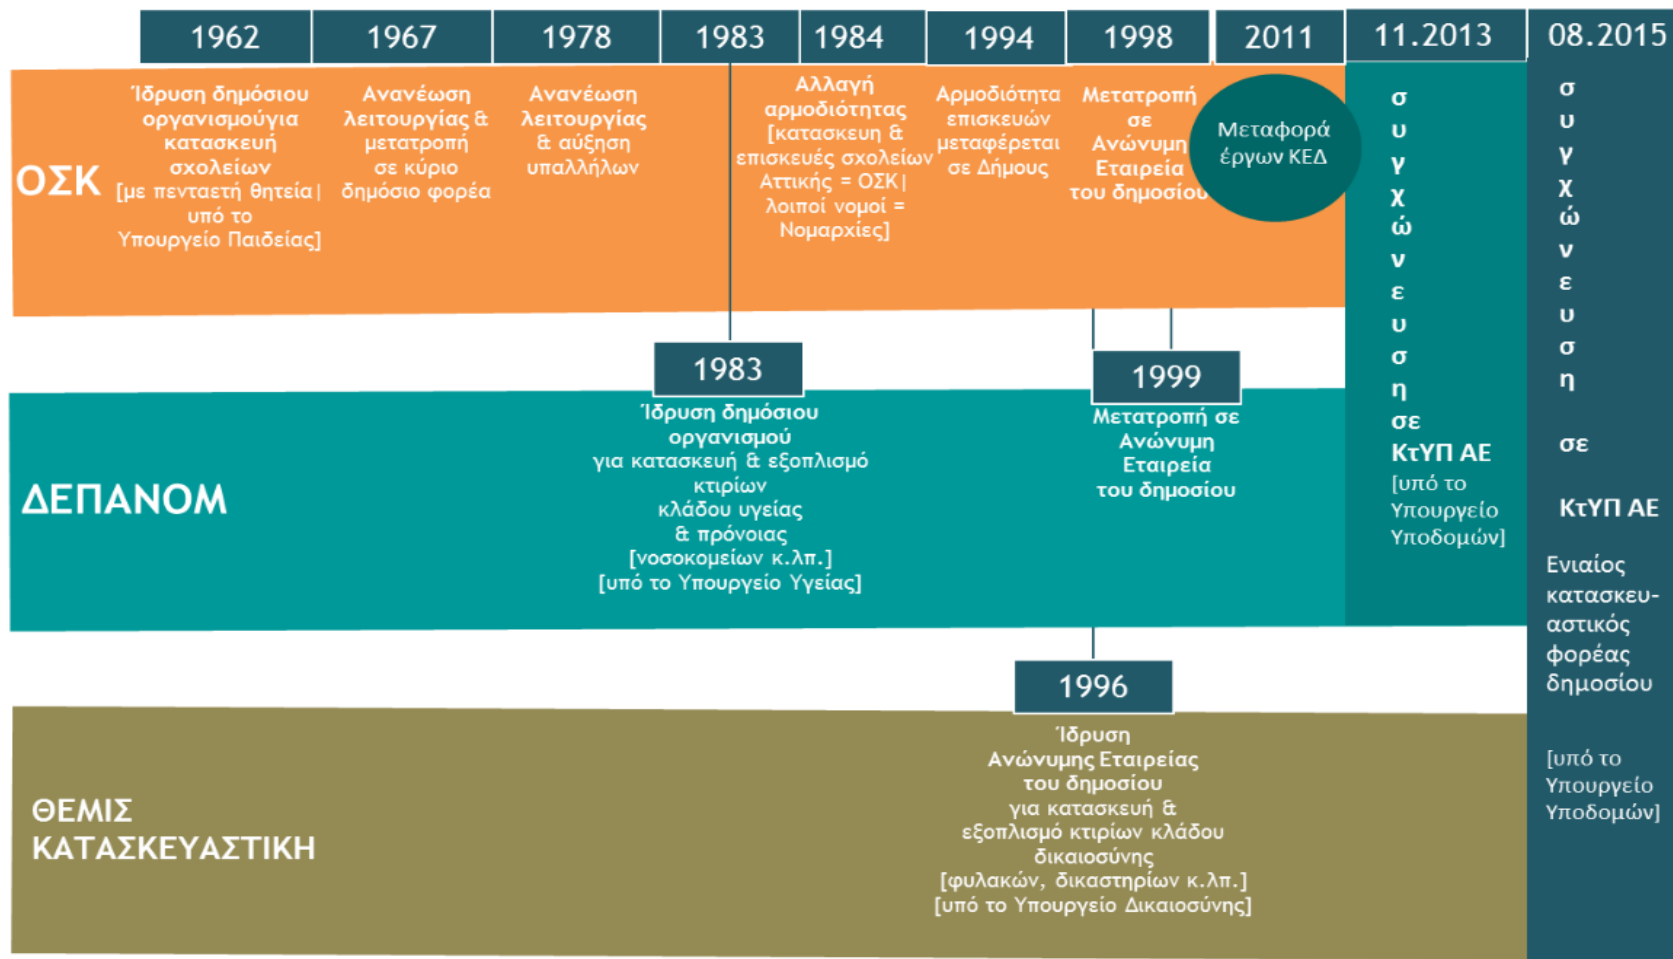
1962 1967 1978 1983 1984 1994 1998 2011 11.2013 08.2015

ΟΣΚ

Ίδρυση δημόσιου οργανισμούγια κατασκευή σχολείων [με πενταετή θητεία | υπό το Υπουργείο Παιδείας]

Ανανέωση λειτουργίας & μετατροπή σε κύριο δημόσιο φορέα

Ανανέωση λειτουργίας & αύξηση υπαλλήλων

Αλλαγή αρμοδιότητας [κατασκευή & επισκευές σχολείων Αττικής = ΟΣΚ | λοιποί νομοί = Νομαρχίες]

Αρμοδιότητα επισκευών μεταφέρεται σε Δήμους

Μετατροπή σε Ανώνυμη Εταιρεία του δημοσίου

Μεταφορά έργων ΚΕΔ

σ υ γ χ ώ ν ε υ σ η σε ΚτΥΠ ΑΕ [υπό το Υπουργείο Υποδομών]

σ υ γ χ ώ ν ε υ σ η σε ΚτΥΠ ΑΕ

Ενιαίος κατασκευαστικός φορέας δημοσίου

[υπό το Υπουργείο Υποδομών]

ΔΕΠΑΝΟΜ

1983
Ίδρυση δημόσιου οργανισμού για κατασκευή & εξοπλισμό κτιρίων κλάδου υγείας & πρόνοιας [νοσοκομείων κ.λπ.] [υπό το Υπουργείο Υγείας]

1999
Μετατροπή σε Ανώνυμη Εταιρεία του δημοσίου

ΘΕΜΙΣ ΚΑΤΑΣΚΕΥΑΣΤΙΚΗ

1996
Ίδρυση Ανώνυμης Εταιρείας του δημοσίου για κατασκευή & εξοπλισμό κτιρίων κλάδου δικαιοσύνης [φυλακών, δικαστηρίων κ.λπ.] [υπό το Υπουργείο Δικαιοσύνης]